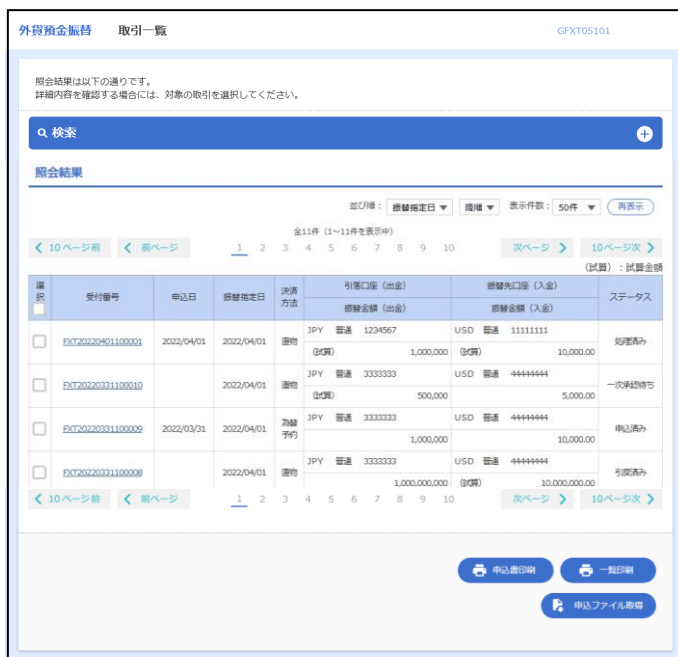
外貨預金振替　取引一覧　GFXT05101

照会結果は以下の通りです。
詳細内容を確認する場合には、対象の取引を選択してください。

検索

照会結果

並び順：振替指定日　昇順　表示件数：50件　再表示

全11件（1～11件を表示中）

10ページ前　前ページ　1 2 3 4 5 6 7 8 9 10　次ページ　10ページ次

（試算）：試算金額

| 選択 | 受付番号 | 申込日 | 振替指定日 | 決済方法 | 引落口座（出金） 振替金額（出金） | 振替先口座（入金） 振替金額（入金） | ステータス |
|---|---|---|---|---|---|---|---|
| | FXT20220401100001 | 2022/04/01 | 2022/04/01 | 直物 | JPY 普通 1234567 (試算) 1,000,000 | USD 普通 11111111 10,000.00 | 処理済み |
| | FXT20220331100010 | | 2022/04/01 | 直物 | JPY 普通 3333333 (試算) 500,000 | USD 普通 44444444 5,000.00 | 一次承認待ち |
| | FXT20220331100009 | 2022/03/31 | 2022/04/01 | 為替予約 | JPY 普通 3333333 1,000,000 | USD 普通 44444444 10,000.00 | 申込済み |
| | FXT20220331100008 | | 2022/04/01 | 直物 | JPY 普通 3333333 1,000,000,000 | USD 普通 44444444 (試算) 10,000,000.00 | 引戻済み |

10ページ前　前ページ　1 2 3 4 5 6 7 8 9 10　次ページ　10ページ次

申込書印刷　一覧印刷
申込ファイル取得